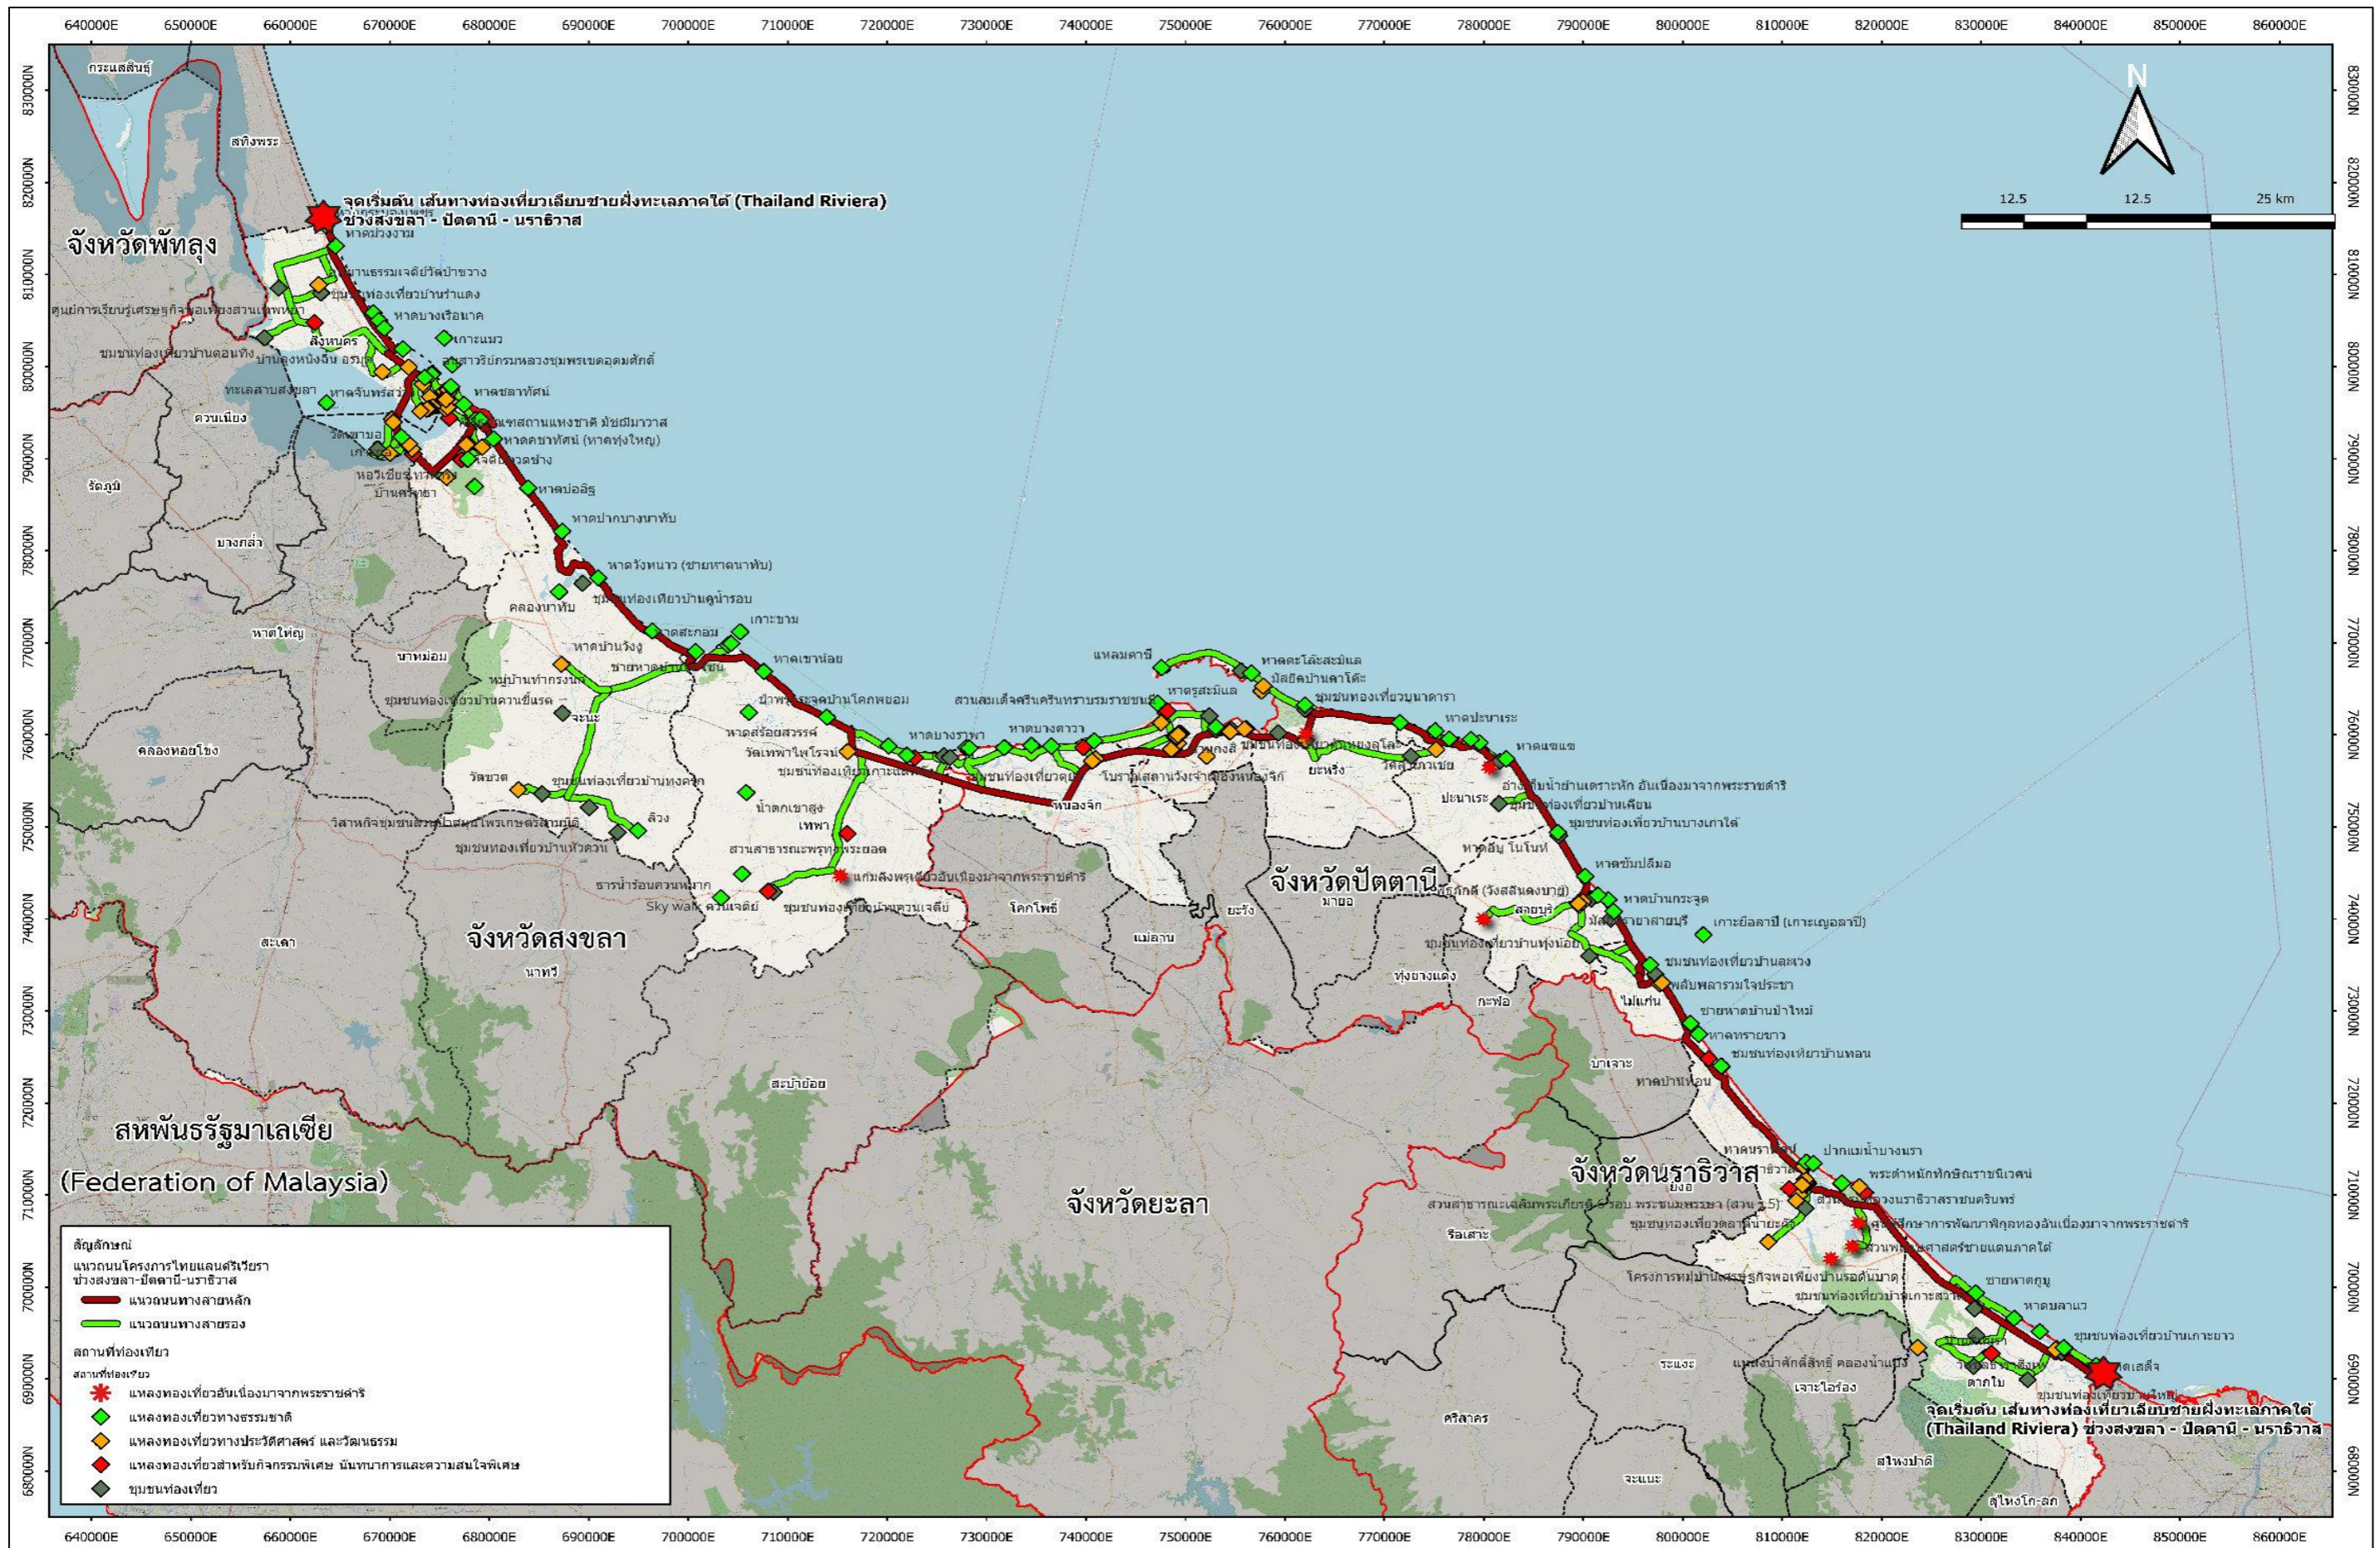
640000E 650000E 660000E 670000E 680000E 690000E 700000E 710000E 720000E 730000E 740000E 750000E 760000E 770000E 780000E 790000E 800000E 810000E 820000E 830000E 840000E 850000E 860000E

830000N 820000N 810000N 800000N 790000N 780000N 770000N 760000N 750000N 740000N 730000N 720000N 710000N 700000N 690000N 680000N

N

12.5 12.5 25 km

กระแสสินธุ์
สทิงพระ
จุดเริ่มต้น เส้นทางท่องเที่ยวเลียบชายฝั่งทะเลภาคใต้ (Thailand Riviera) ช่วงสงขลา - ปัตตานี - นราธิวาส
จังหวัดพัทลุง
หาดม่วงงาม
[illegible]ธรรมเจดีย์วัดป่าขวาง
ชุมชนท่องเที่ยวบ้านรำแดง
ศูนย์การเรียนรู้เศรษฐกิจพอเพียงสวนเกษตร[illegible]
หาดบางเรือนาค
สิงหนคร
เกาะหนู
ชุมชนท่องเที่ยวบ้านดอนทิง
บ้านหนังฉิ่น อรุณ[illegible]
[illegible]สาวรีย์กรมหลวงชุมพรเขตอุดมศักดิ์
ทะเลสาบสงขลา
หาดจันทร์ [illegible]
หาดชลาทัศน์
ควนเนียง
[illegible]สถานแห่งชาติ มัชฌิมาวาส
หาดสมิหลา (หาดทุ่งใหญ่)
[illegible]จดีย์ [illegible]ช่าง
หอวิเชียรฯ
บ้านพรุ
รัตภูมิ
หาดบ่ออิฐ
หาดปากบางนาทับ
บางกล่ำ
หาดวังหนาว (ชายหาดนาทับ)
ชุมชนท่องเที่ยวบ้านคู่น้ำรอบ
คลองนาทับ
หาดใหญ่
หาดสะกอม
เกาะขาม
นาหม่อม
หาดบ้านวังฯ
ชายหาด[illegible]
หาดเขาน้อย
หมู่บ้านท่ากรรงนาน
ชุมชนท่องเที่ยวบ้านควนขี้แรด
จะนะ
บ้านท่า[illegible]โคกพยอม
คลองหอยโข่ง
หาดสร้อยสวรรค์
วัดเทพาไพโรจน์
ชุมชนท่องเที่ยวบ้านเกาะแลหนัง
วัดขวด
ชุมชนท่องเที่ยวบ้านทุ่งคาจัก
ลิวง
วิสาหกิจชุมชนส่งเสริมแปรรูปสมุนไพรเกษตรสามมิติ
ชุมชนท่องเที่ยวบ้านหัวควน
น้ำตกเขาสูง
เทพา
สวนสาธารณะพรุหญ้าระยอด
ธารน้ำร้อนควนหม้าก
แก่มลังพระเจ้าอันเนื่องมาจากพระราชดำริ
Sky walk ควนเจดีย์
ชุมชนท่องเที่ยวบ้านควนเจดีย์
สะเดา
จังหวัดสงขลา
นาทวี
แหลมตาชี
หาดตะโละสะมิแล
มัสยิดบ้านดาโต๊ะ
หาดรูสะมิแล
ชุมชนท่องเที่ยวบ้านบาดารา
สวนสมเด็จศรีนครินทราบรมราชชนนี
หาดปะนาเระ
หาดบางราพา
หาดบางตาวา
หาดแฆแฆ
ชุมชนท่องเที่ยวบ้านนาเกลือ
ยะหริ่ง
วัดช้างให้
โบราณสถานวังเจ้าเมืองหนองจิก
หนองจิก
ปะนาเระ
อ่างเก็บน้ำบ้านเตราะหัก อันเนื่องมาจากพระราชดำริ
ชุมชนท่องเที่ยวบ้านเคียน
ชุมชนท่องเที่ยวบ้านบางเกาใต้
หาดลุ้น โนโนห์
หาดขับปลิมอ
จังหวัดปัตตานี
มายอ
หาดบ้านกระจูด
สายบุรี
มัสยิดรายาสายบุรี
เกาะยือลาปี (เกาะเญอลาปี)
ยะรัง
โคกโพธิ์
แม่ลาน
ชุมชนท่องเที่ยวบ้านทุ่งน้อย
ชุมชนท่องเที่ยวบ้านละหวง
พลับพลารวมใจประชา
ทุ่งยางแดง
กะพ้อ
ไม้แก่น
ชายหาดบ้านป่าใหม่
หาดทรายขาว
ชุมชนท่องเที่ยวบ้านทอน
บาเจาะ
หาดบ้านทอน
สะบ้าย้อย
สหพันธรัฐมาเลเซีย
(Federation of Malaysia)
หาดนราทัศน์
ปากแม่น้ำบางนรา
พระตำหนักทักษิณราชนิเวศน์
จังหวัดนราธิวาส
ยิงอ
สวนสาธารณะเฉลิมพระเกียรติ ร.9 พระชนมพรรษา (สวน 5.5)
ชุมชนท่องเที่ยวลาหนายะ
ศูนย์ศึกษาการพัฒนาพิกุลทองอันเนื่องมาจากพระราชดำริ
สวนพฤกษศาสตร์ชายแดนภาคใต้
รือเสาะ
จังหวัดยะลา
โครงการหมู่บ้านเศรษฐกิจพอเพียงบ้านรอตันบาตู
ชุมชนท่องเที่ยวบ้านเกาะสวาด
ชายหาดกูบู
หาดนราแว
ชุมชนท่องเที่ยวบ้านเกาะยาว
หาดเสดัง
ระแงะ
แหล่งน้ำศักดิ์สิทธิ์ คลองน้ำแบร์
เจาะไอร้อง
ตากใบ
ชุมชนท่องเที่ยวบ้าน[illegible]
จุดเริ่มต้น เส้นทางท่องเที่ยวเลียบชายฝั่งทะเลภาคใต้ (Thailand Riviera) ช่วงสงขลา - ปัตตานี - นราธิวาส
ศรีสาคร
สุไหงปาดี
จะแนะ
สุไหงโก-ลก

สัญลักษณ์
แนวถนนโครงการไทยแลนด์ริเวียรา
ช่วงสงขลา-ปัตตานี-นราธิวาส
แนวถนนทางสายหลัก
แนวถนนทางสายรอง
สถานที่ท่องเที่ยว
สถานที่ท่องเที่ยว
แหล่งท่องเที่ยวอันเนื่องมาจากพระราชดำริ
แหล่งท่องเที่ยวทางธรรมชาติ
แหล่งท่องเที่ยวทางประวัติศาสตร์ และวัฒนธรรม
แหล่งท่องเที่ยวสำหรับกิจกรรมพิเศษ นันทนาการและความสนใจพิเศษ
ชุมชนท่องเที่ยว